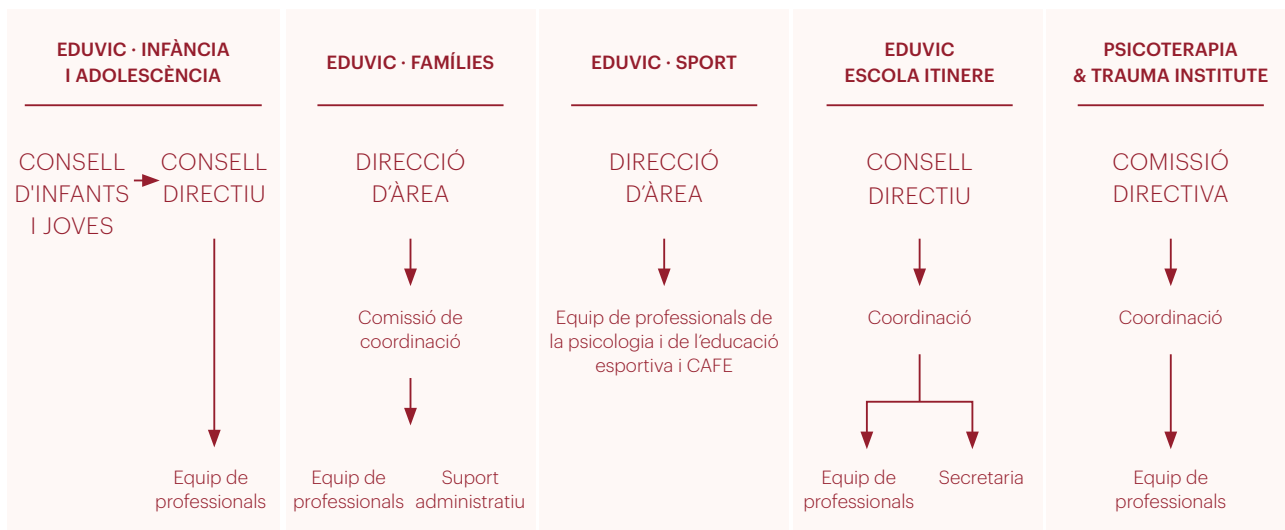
EDUVIC · INFÀNCIA I ADOLESCÈNCIA

CONSELL D'INFANTS I JOVES

CONSELL DIRECTIU

Equip de professionals

EDUVIC · FAMÍLIES

DIRECCIÓ D'ÀREA

Comissió de coordinació

Equip de professionals

Suport administratiu

EDUVIC · SPORT

DIRECCIÓ D'ÀREA

Equip de professionals de la psicologia i de l'educació esportiva i CAFE

EDUVIC ESCOLA ITINERE

CONSELL DIRECTIU

Coordinació

Equip de professionals

Secretaria

PSICOTERAPIA & TRAUMA INSTITUTE

COMISSIÓ DIRECTIVA

Coordinació

Equip de professionals